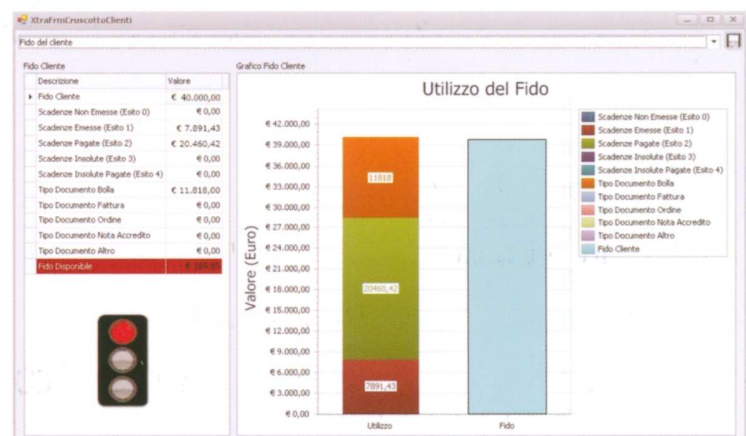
XtraFrmCruscottoClienti

Fido del cliente

Fido Cliente

| Descrizione | Valore |
|---|---|
| Fido Cliente | € 40.000,00 |
| Scadenze Non Emesse (Esito 0) | € 0,00 |
| Scadenze Emesse (Esito 1) | € 7.891,43 |
| Scadenze Pagate (Esito 2) | € 20.460,42 |
| Scadenze Insolute (Esito 3) | € 0,00 |
| Scadenze Insolute Pagate (Esito 4) | € 0,00 |
| Tipo Documento Bolla | € 11.818,00 |
| Tipo Documento Fattura | € 0,00 |
| Tipo Documento Ordine | € 0,00 |
| Tipo Documento Nota Accredito | € 0,00 |
| Tipo Documento Altro | € 0,00 |
| Fido Disponibile | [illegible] |

Grafico Fido Cliente

Utilizzo del Fido

Valore (Euro)

€ 42.000,00
€ 39.000,00
€ 36.000,00
€ 33.000,00
€ 30.000,00
€ 27.000,00
€ 24.000,00
€ 21.000,00
€ 18.000,00
€ 15.000,00
€ 12.000,00
€ 9.000,00
€ 6.000,00
€ 3.000,00
€ 0,00

11818
20460,42
7891,43

Utilizzo
Fido

Scadenze Non Emesse (Esito 0)
Scadenze Emesse (Esito 1)
Scadenze Pagate (Esito 2)
Scadenze Insolute (Esito 3)
Scadenze Insolute Pagate (Esito 4)
Tipo Documento Bolla
Tipo Documento Fattura
Tipo Documento Ordine
Tipo Documento Nota Accredito
Tipo Documento Altro
Fido Cliente